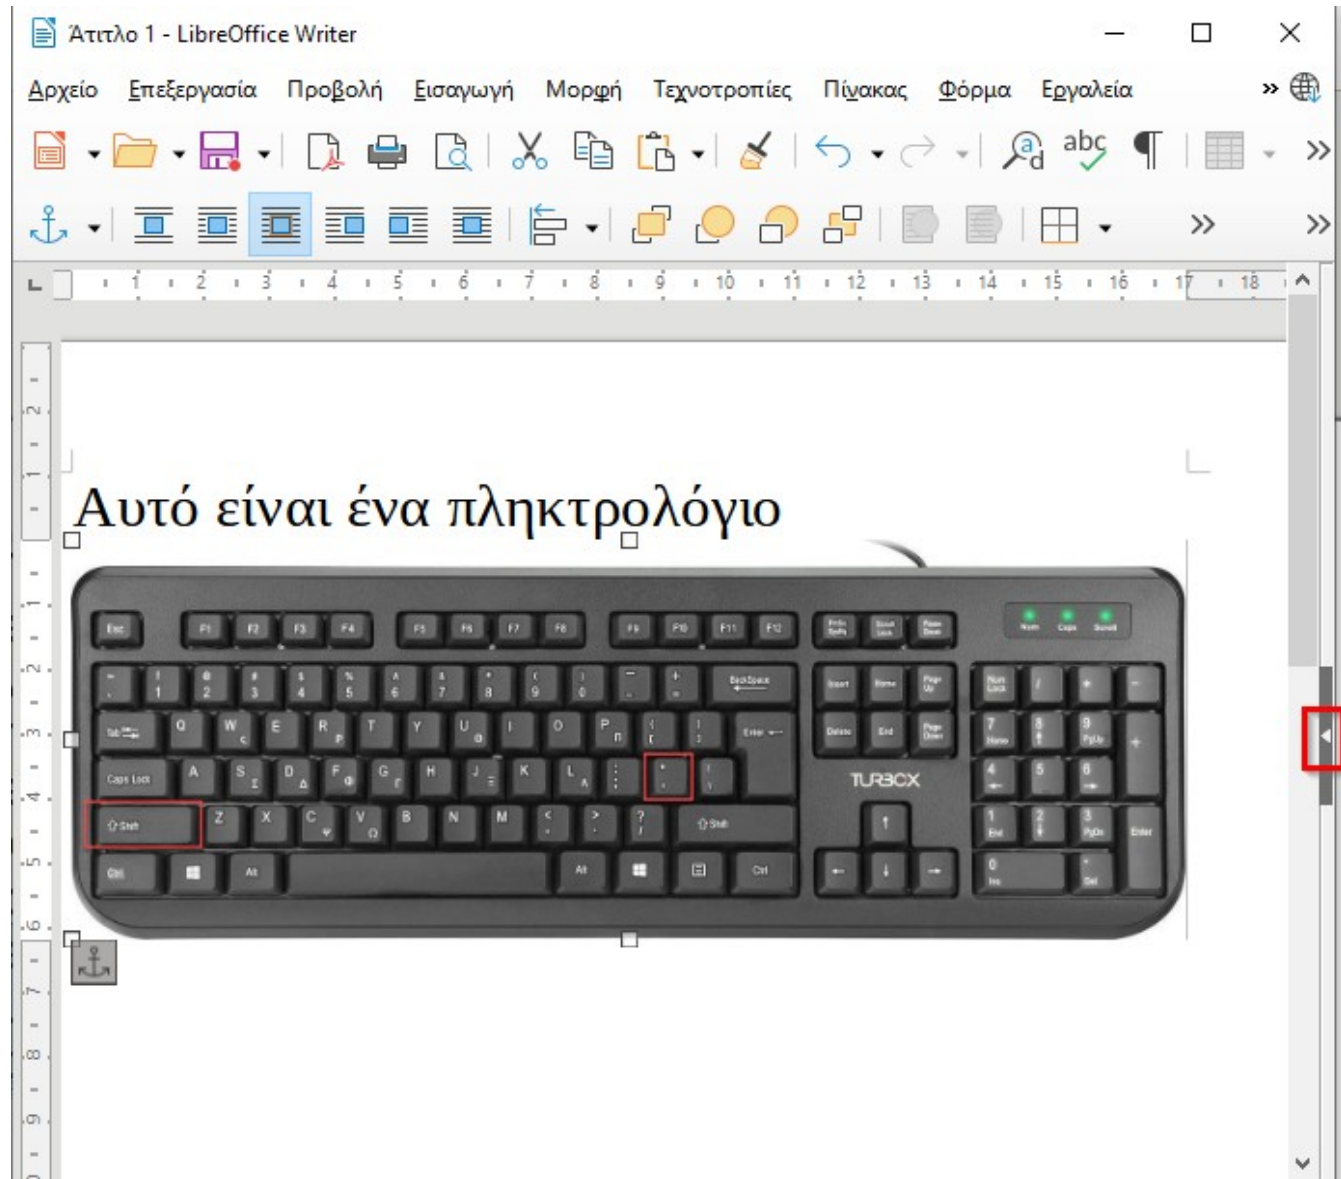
Άτιτλο 1 - LibreOffice Writer

Αρχείο Επεξεργασία Προβολή Εισαγωγή Μορφή Τεχνοτροπίες Πίνακας Φόρμα Εργαλεία

1 2 3 4 5 6 7 8 9 10 11 12 13 14 15 16 17 18

Αυτό είναι ένα πληκτρολόγιο

Esc F1 F2 F3 F4 F5 F6 F7 F8 F9 F10 F11 F12

BackSpace Insert Home Page Up Num Lock

Tab Q W E R T Y U I O P Enter Delete End Page Down

Caps Lock A S D F G H J K L

TURBOX

Shift Z X C V B N M Shift

Ctrl Alt Alt Ctrl

Num Caps Scroll